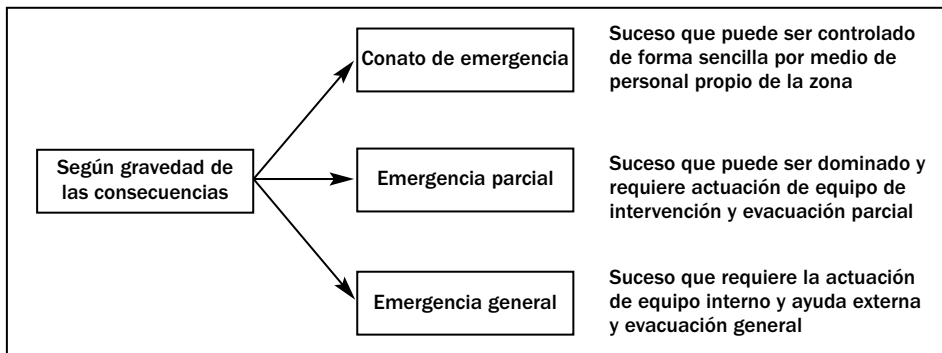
Según gravedad de las consecuencias

Conato de emergencia

Suceso que puede ser controlado de forma sencilla por medio de personal propio de la zona

Emergencia parcial

Suceso que puede ser dominado y requiere actuación de equipo de intervención y evacuación parcial

Emergencia general

Suceso que requiere la actuación de equipo interno y ayuda externa y evacuación general